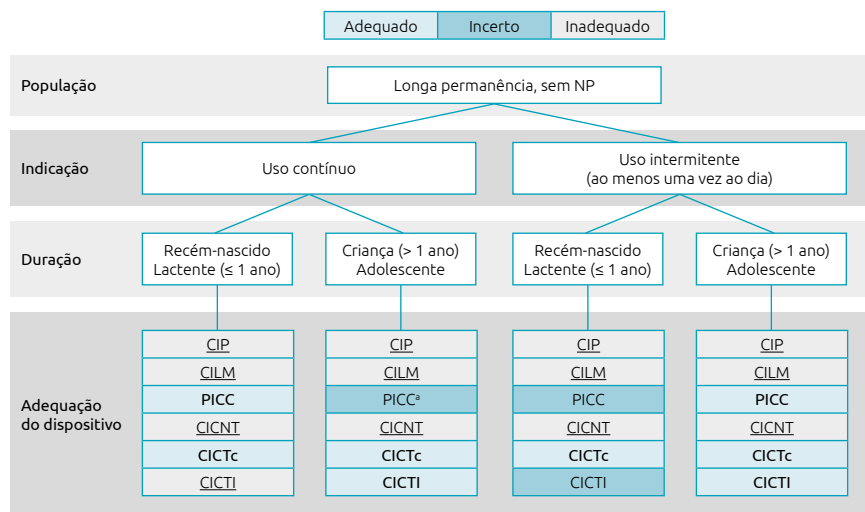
| Adequado | Incerto | Inadequado |
|---|---|---|

População
Longa permanência, sem NP

Indicação
Uso contínuo
Uso intermitente (ao menos uma vez ao dia)

Duração
Recém-nascido Lactente (≤ 1 ano)
Criança (> 1 ano) Adolescente
Recém-nascido Lactente (≤ 1 ano)
Criança (> 1 ano) Adolescente

Adequação do dispositivo

| Recém-nascido Lactente (≤ 1 ano) | Criança (> 1 ano) Adolescente | Recém-nascido Lactente (≤ 1 ano) | Criança (> 1 ano) Adolescente |
|---|---|---|---|
| CIP | CIP | CIP | CIP |
| CILM | CILM | CILM | CILM |
| PICC | PICC$^{a}$ | PICC | PICC |
| CICNT | CICNT | CICNT | CICNT |
| CICTc | CICTc | CICTc | CICTc |
| CICTI | CICTI | CICTI | CICTI |